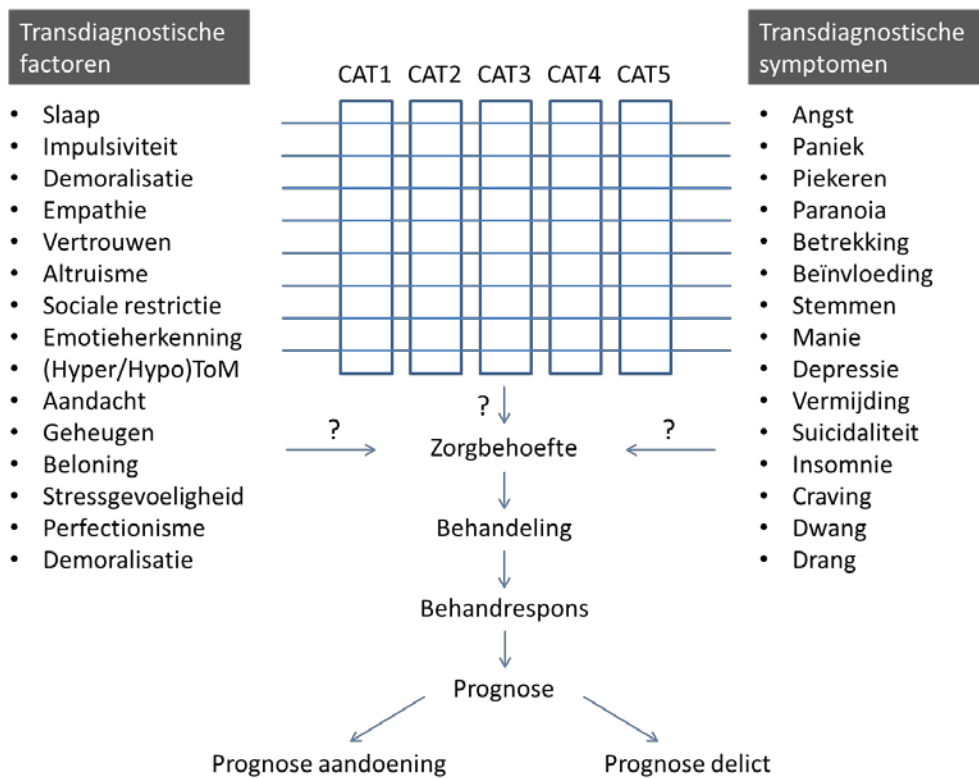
Transdiagnostische factoren

- Slaap
- Impulsiviteit
- Demoralisatie
- Empathie
- Vertrouwen
- Altruisme
- Sociale restrictie
- Emotieherkenning
- (Hyper/Hypo)ToM
- Aandacht
- Geheugen
- Beloning
- Stressgevoeligheid
- Perfectionisme
- Demoralisatie

CAT1 CAT2 CAT3 CAT4 CAT5

Transdiagnostische symptomen

- Angst
- Paniek
- Piekeren
- Paranoia
- Betrekking
- Beïnvloeding
- Stemmen
- Manie
- Depressie
- Vermijding
- Suicidaliteit
- Insomnie
- Craving
- Dwang
- Drang

?

?

?

Zorgbehoefte

Behandeling

Behandrespons

Prognose

Prognose aandoening

Prognose delict